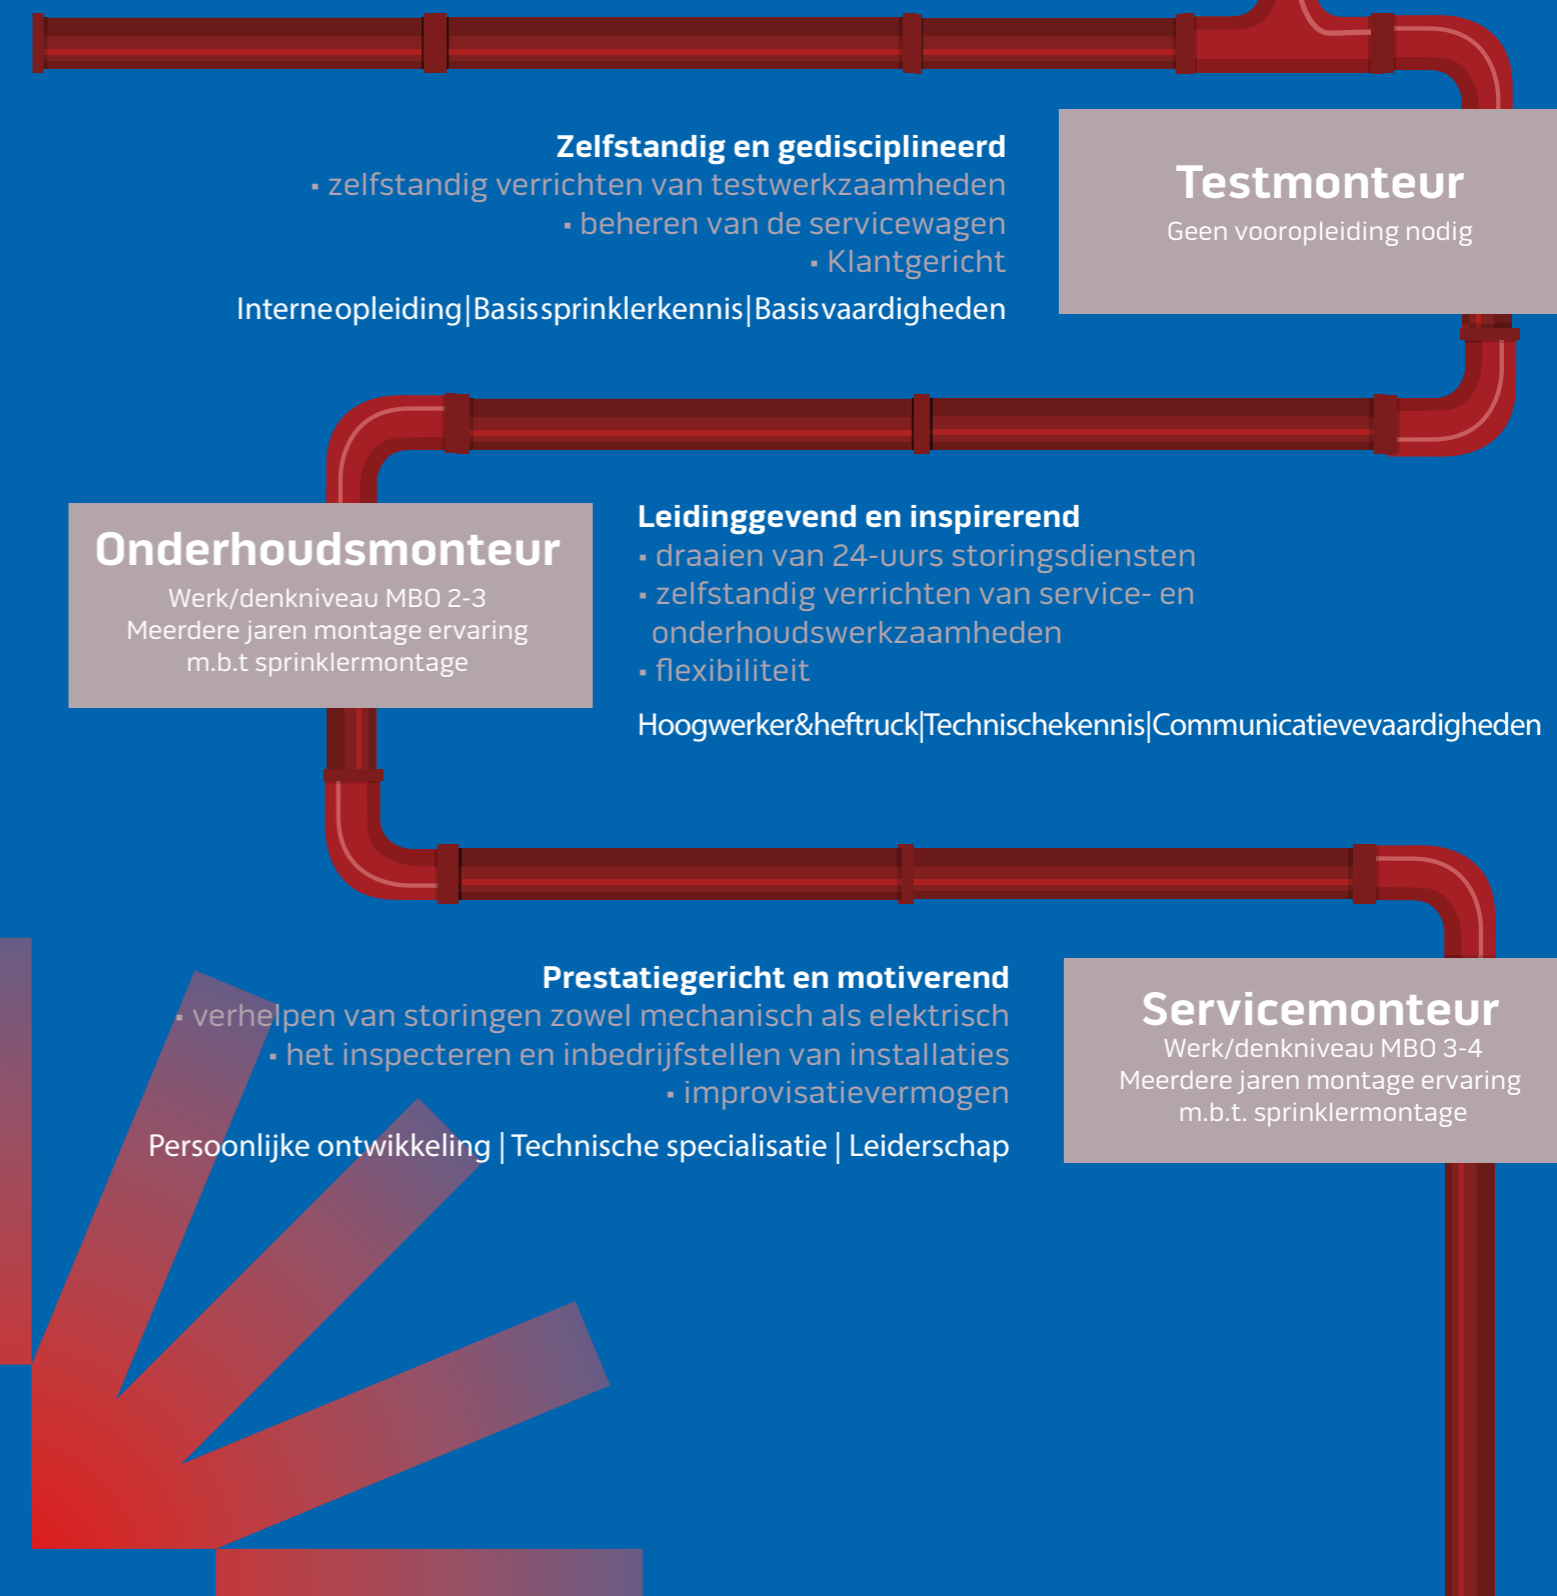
Zelfstandig en gedisciplineerd
▪ zelfstandig verrichten van testwerkzaamheden
▪ beheren van de servicewagen
▪ Klantgericht

Interneopleiding|Basissprinklerkennis|Basisvaardigheden

Testmonteur
Geen vooropleiding nodig

Onderhoudsmonteur
Werk/denkniveau MBO 2-3
Meerdere jaren montage ervaring m.b.t sprinklermontage

Leidinggevend en inspirerend
▪ draaien van 24-uurs storingsdiensten
▪ zelfstandig verrichten van service- en onderhoudswerkzaamheden
▪ flexibiliteit

Hoogwerker&heftruck|Technischekennis|Communicatievevaardigheden

Prestatiegericht en motiverend
▪ verhelpen van storingen zowel mechanisch als elektrisch
▪ het inspecteren en inbedrijfstellen van installaties
▪ improvisatievermogen

Persoonlijke ontwikkeling | Technische specialisatie | Leiderschap

Servicemonteur
Werk/denkniveau MBO 3-4
Meerdere jaren montage ervaring m.b.t. sprinklermontage